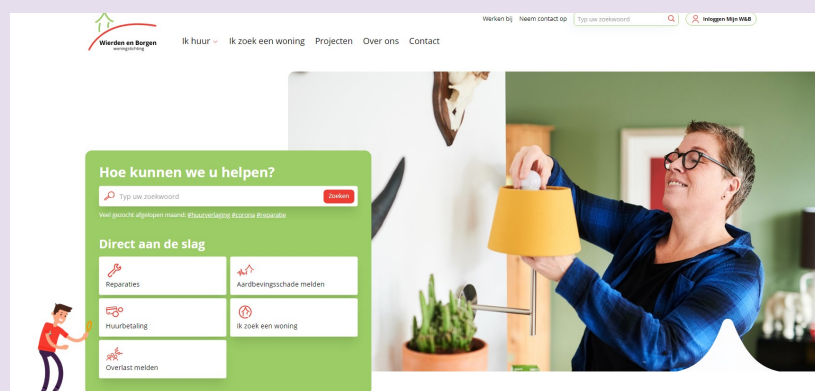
Wierden en Borgen
woningstichting

Ik huur ⌄ Ik zoek een woning Projecten Over ons Contact

Werken bij Neem contact op Typ uw zoekwoord Inloggen Mijn W&B

Hoe kunnen we u helpen?

Typ uw zoekwoord Zoeken

Veel gezocht afgelopen maand: #huurverlaging #corona #reparatie

Direct aan de slag

Reparaties

Aardbevingsschade melden

Huurbetaling

Ik zoek een woning

Overlast melden